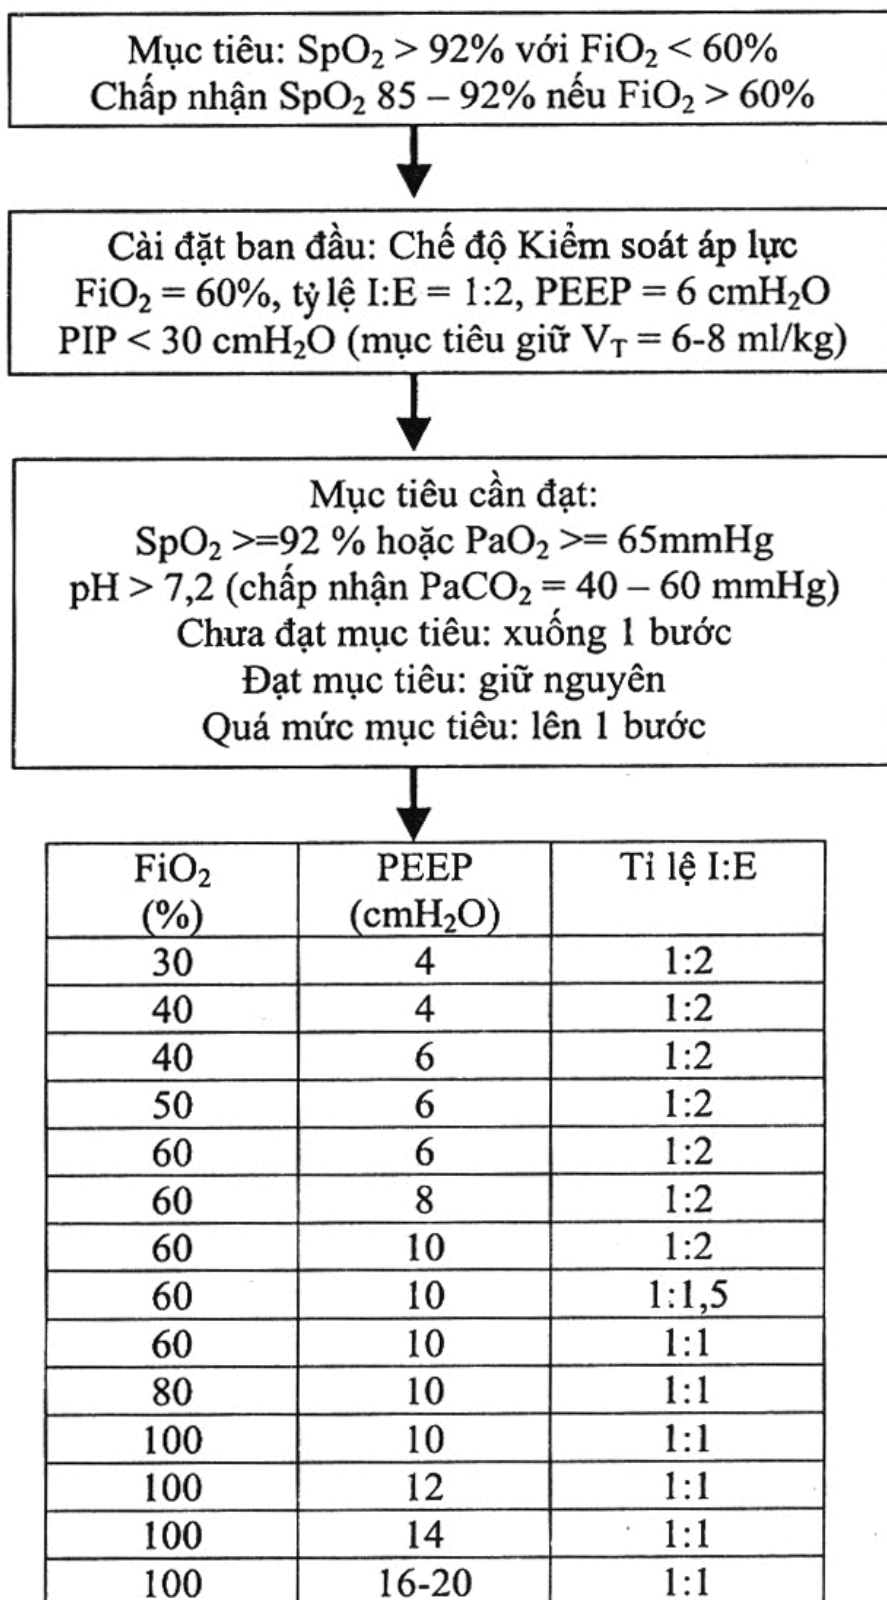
Mục tiêu: $SpO_2$ > 92% với $FiO_2$ < 60%
Chấp nhận $SpO_2$ 85 – 92% nếu $FiO_2$ > 60%

Cài đặt ban đầu: Chế độ Kiểm soát áp lực
$FiO_2$ = 60%, tỷ lệ I:E = 1:2, PEEP = 6 $cmH_2O$
PIP < 30 $cmH_2O$ (mục tiêu giữ $V_T$ = 6-8 ml/kg)

Mục tiêu cần đạt:
$SpO_2$ >=92 % hoặc $PaO_2$ >= 65mmHg
pH > 7,2 (chấp nhận $PaCO_2$ = 40 – 60 mmHg)
Chưa đạt mục tiêu: xuống 1 bước
Đạt mục tiêu: giữ nguyên
Quá mức mục tiêu: lên 1 bước

| $FiO_2$ (%) | PEEP ($cmH_2O$) | Tỉ lệ I:E |
|---|---|---|
| 30 | 4 | 1:2 |
| 40 | 4 | 1:2 |
| 40 | 6 | 1:2 |
| 50 | 6 | 1:2 |
| 60 | 6 | 1:2 |
| 60 | 8 | 1:2 |
| 60 | 10 | 1:2 |
| 60 | 10 | 1:1,5 |
| 60 | 10 | 1:1 |
| 80 | 10 | 1:1 |
| 100 | 10 | 1:1 |
| 100 | 12 | 1:1 |
| 100 | 14 | 1:1 |
| 100 | 16-20 | 1:1 |